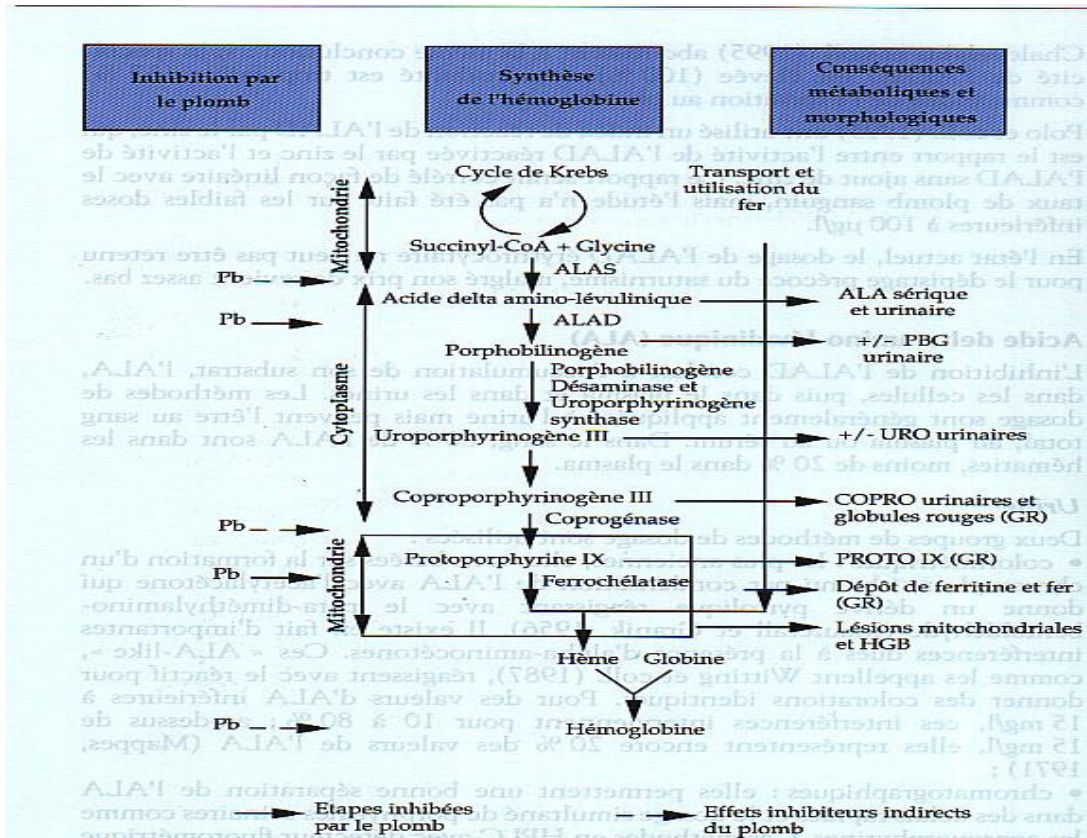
Inhibition par le plomb

Synthèse de l'hémoglobine

Conséquences métaboliques et morphologiques

Cycle de Krebs

Transport et utilisation du fer

Mitochondrie

Succinyl-CoA + Glycine

ALAS

Pb

Acide delta amino-lévulinique

ALA sérique et urinaire

Pb

ALAD

Porphobilinogène

+/- PBG urinaire

Cytoplasme

Porphobilinogène Désaminase et Uroporphyrinogène synthase

Uroporphyrinogène III

+/- URO urinaires

Coproporphyrinogène III

COPRO urinaires et globules rouges (GR)

Pb

Coprogénase

Mitochondrie

Protoporphyrine IX

PROTO IX (GR)

Pb

Ferrochélatase

Dépôt de ferritine et fer (GR)

Lésions mitochondriales et HGB

Hème Globine

Pb

Hémoglobine

Etapes inhibées par le plomb

Effets inhibiteurs indirects du plomb